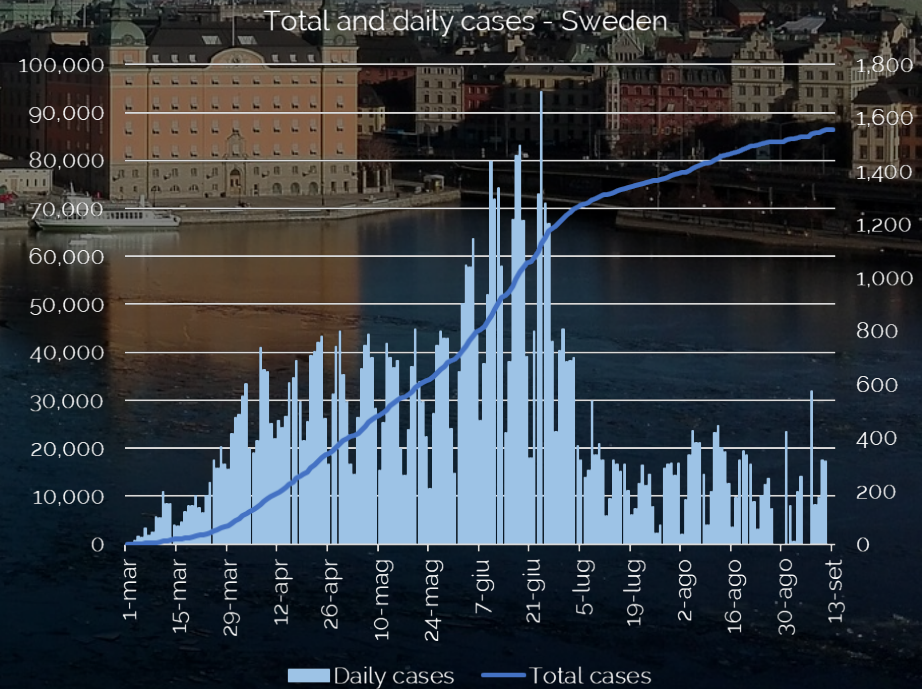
Total and daily cases - Sweden

100,000
90,000
80,000
70,000
60,000
50,000
40,000
30,000
20,000
10,000
0

1,800
1,600
1,400
1,200
1,000
800
600
400
200
0

1-mar
15-mar
29-mar
12-apr
26-apr
10-mag
24-mag
7-giu
21-giu
5-lug
19-lug
2-ago
16-ago
30-ago
13-set

Daily cases
Total cases